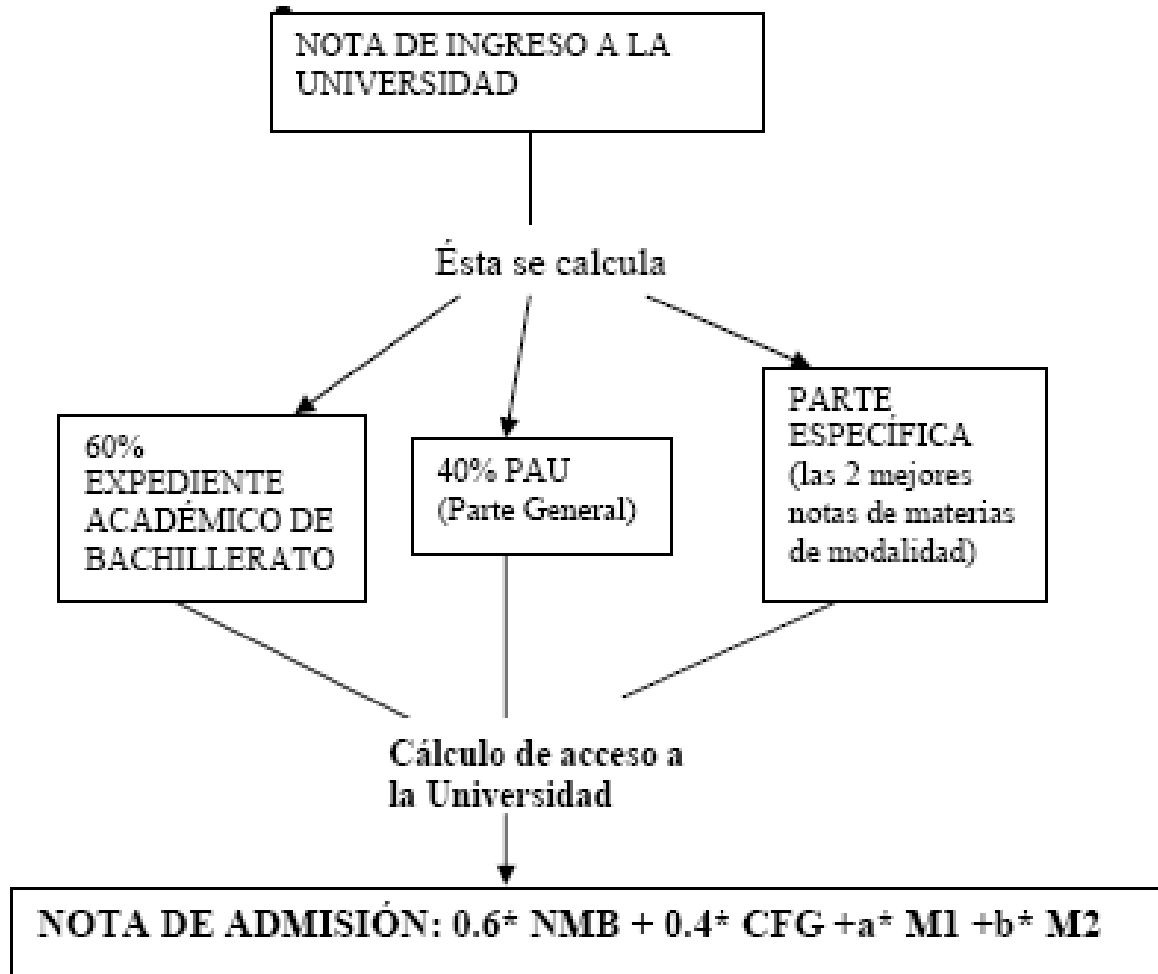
NOTA DE INGRESO A LA UNIVERSIDAD

Ésta se calcula

60% EXPEDIENTE ACADÉMICO DE BACHILLERATO

40% PAU (Parte General)

PARTE ESPECÍFICA (las 2 mejores notas de materias de modalidad)

Cálculo de acceso a la Universidad

NOTA DE ADMISIÓN: 0.6* NMB + 0.4* CFG +a* M1 +b* M2